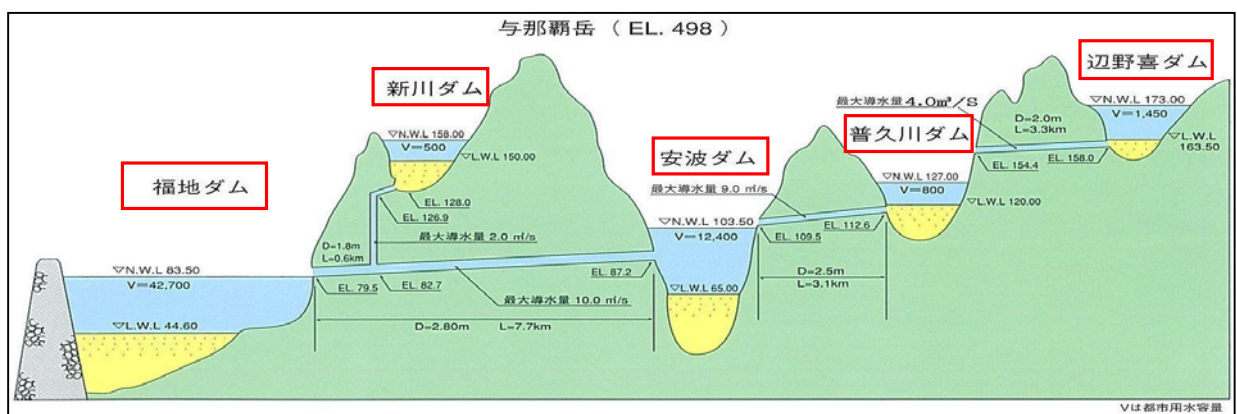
与那覇岳（EL. 498）

辺野喜ダム

新川ダム

最大導水量 4.0㎥/S

▽N.W.L 173.00
V=1,450
▽L.W.L 163.50

D=2.0m
L=3.3km

普久川ダム

▽N.W.L 158.00
V=500
▽L.W.L 150.00

安波ダム

EL. 154.4
EL. 158.0

福地ダム

EL. 128.0
EL. 126.9

最大導水量 9.0 ㎥/s

▽N.W.L 127.00
V=800
▽L.W.L 120.00

D=1.8m
L=0.6km

最大導水量 2.0 ㎥/s

▽N.W.L 103.50
V=12,400

EL. 109.5
EL. 112.6

▽N.W.L 83.50
V=42,700

EL. 87.2

D=2.5m
L=3.1km

EL. 79.5
EL. 82.7

最大導水量 10.0 ㎥/s

▽L.W.L 65.00

▽L.W.L 44.60

D=2.80m　L=7.7km

Vは都市用水容量